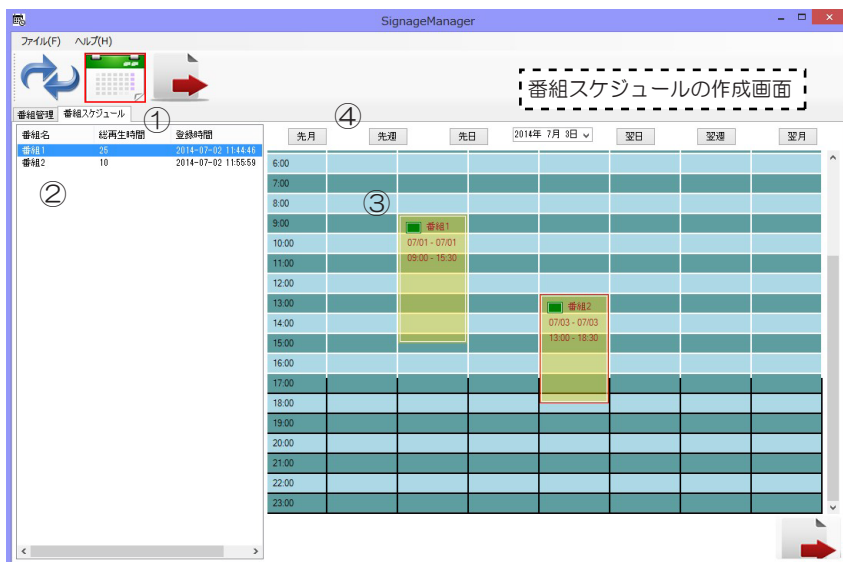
SignageManager

ファイル(F) ヘルプ(H)

番組スケジュールの作成画面

番組管理 番組スケジュール ①

| 番組名 | 総再生時間 | 登録時間 |
|---|---|---|
| 番組1 | 25 | 2014-07-02 11:44:46 |
| 番組2 | 10 | 2014-07-02 11:55:59 |

②

④

先月 先週 先日 2014年 7月 3日 翌日 翌週 翌月

③

6:00
7:00
8:00
9:00
10:00
11:00
12:00
13:00
14:00
15:00
16:00
17:00
18:00
19:00
20:00
21:00
22:00
23:00

番組1
07/01 - 07/01
09:00 - 15:30

番組2
07/03 - 07/03
13:00 - 18:30